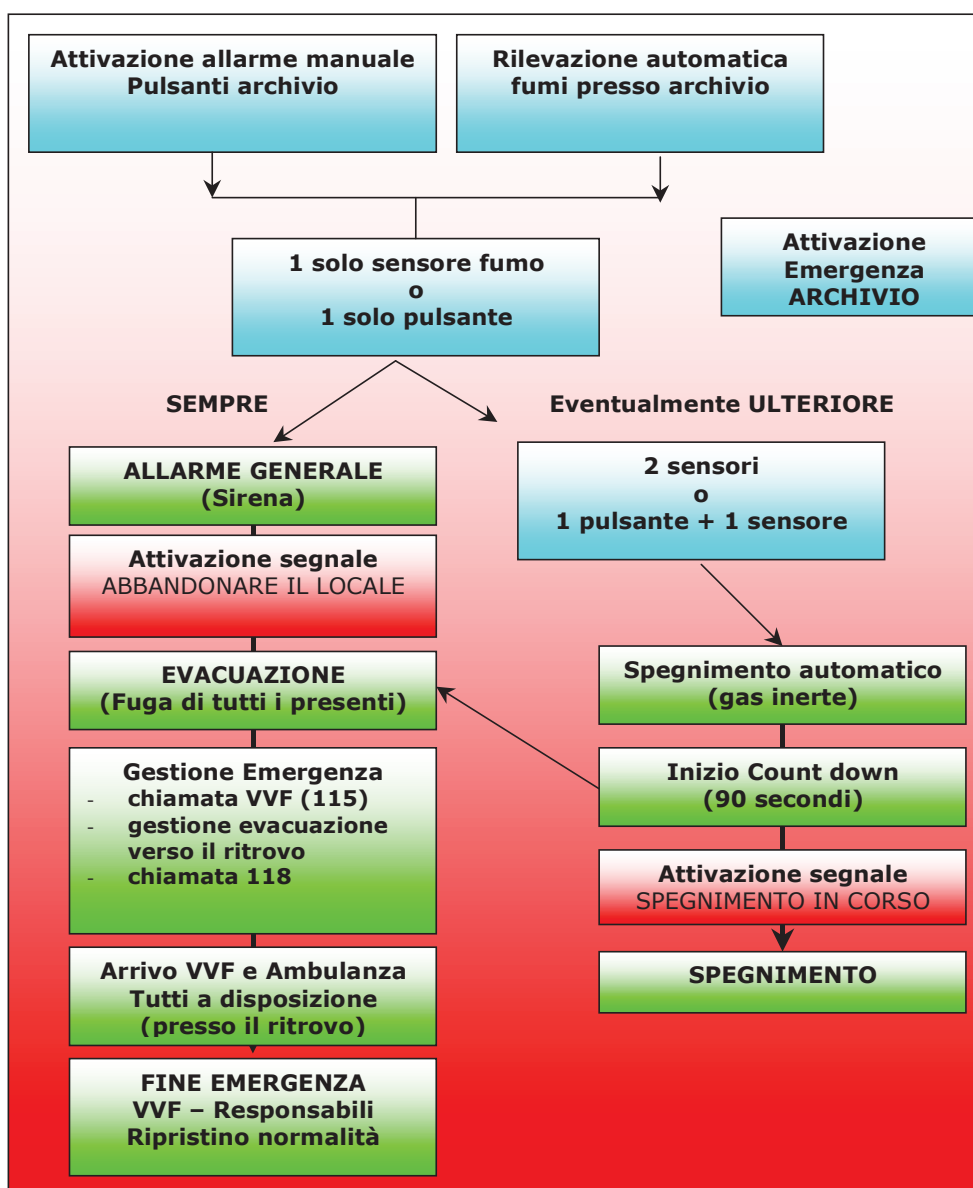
Attivazione allarme manuale
Pulsanti archivio

Rilevazione automatica
fumi presso archivio

Attivazione
Emergenza
ARCHIVIO

1 solo sensore fumo
o
1 solo pulsante

SEMPRE

Eventualmente ULTERIORE

ALLARME GENERALE
(Sirena)

2 sensori
o
1 pulsante + 1 sensore

Attivazione segnale
ABBANDONARE IL LOCALE

Spegnimento automatico
(gas inerte)

EVACUAZIONE
(Fuga di tutti i presenti)

Inizio Count down
(90 secondi)

Gestione Emergenza
- chiamata VVF (115)
- gestione evacuazione verso il ritrovo
- chiamata 118

Attivazione segnale
SPEGNIMENTO IN CORSO

SPEGNIMENTO

Arrivo VVF e Ambulanza
Tutti a disposizione
(presso il ritrovo)

FINE EMERGENZA
VVF – Responsabili
Ripristino normalità